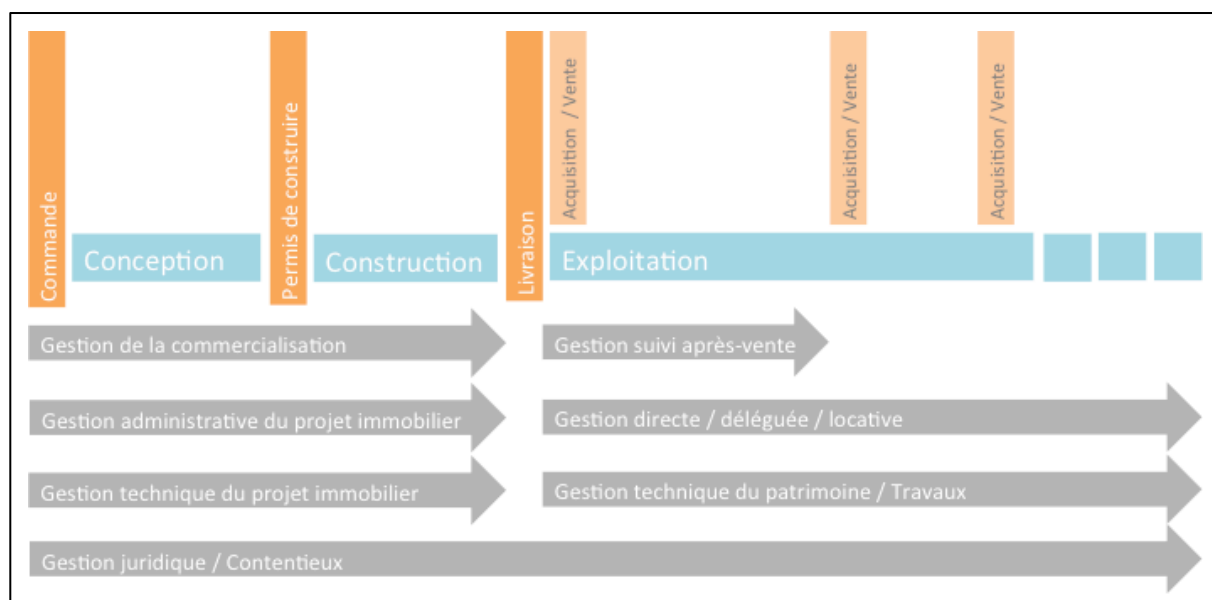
Commande
Conception
Permis de construire
Construction
Livraison
Acquisition / Vente
Exploitation
Acquisition / Vente
Acquisition / Vente

Gestion de la commercialisation
Gestion suivi après-vente
Gestion administrative du projet immobilier
Gestion directe / déléguée / locative
Gestion technique du projet immobilier
Gestion technique du patrimoine / Travaux
Gestion juridique / Contentieux